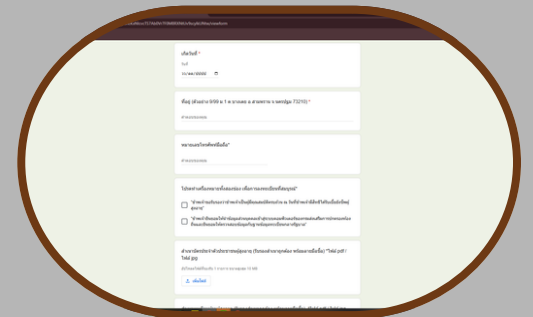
เกิดวันที่ *

วันที่

11/44/2000

ที่อยู่ (ตัวอย่าง 9/99 ม.1 ต.บางพลง อ.สามพราน จ.นครปฐม 73210) *

คำตอบของคุณ

หมายเลขโทรศัพท์ที่ติดต่อได้*

คำตอบของคุณ

โปรดทำเครื่องหมายที่ช่องต่อไปนี้ เพื่อการลงทะเบียนที่สมบูรณ์*

"ข้าพเจ้าขอรับรองว่าข้าพเจ้าเป็นผู้ที่ผลงานตัวมีอายุ 60 ปี ขึ้นไป และ สามารถลงทะเบียนเข้ารับการฉีดวัคซีน"

"ข้าพเจ้ายินยอมให้นำข้อมูลดังกล่าวเพื่อใช้ในการลงทะเบียนและส่งข้อมูลให้หน่วยงานที่เกี่ยวข้อง"

สำเนาบัตรประจำตัวประชาชนผู้สูงอายุ (รับรองสำเนาถูกต้อง พร้อมลายเซ็นชื่อ) *ไฟล์ pdf / ไฟล์ jpg

อัปโหลดไฟล์ที่รองรับ 1 ไฟล์ ขนาดสูงสุด 10 MB

เพิ่มไฟล์